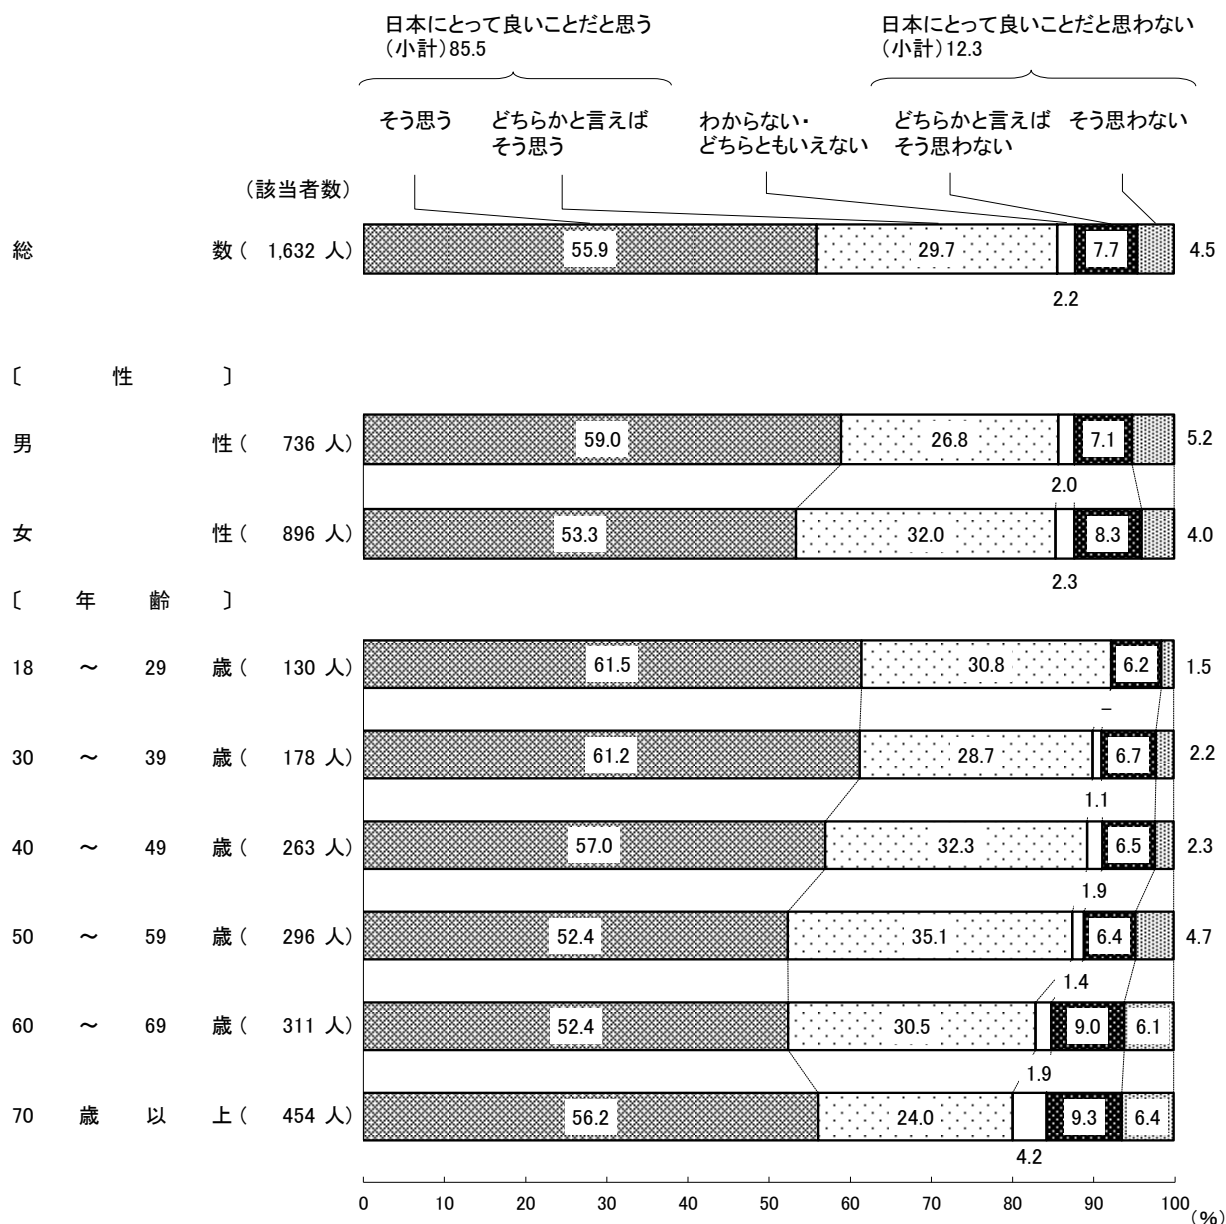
日本にとって良いことだと思う
（小計）85.5

日本にとって良いことだと思わない
（小計）12.3

そう思う

どちらかと言えば
そう思う

わからない・
どちらともいえない

どちらかと言えば
そう思わない

そう思わない

（該当者数）

総 数（ 1,632 人） 55.9 29.7 7.7 4.5
2.2

〔 性 〕

男 性（ 736 人） 59.0 26.8 7.1 5.2
2.0

女 性（ 896 人） 53.3 32.0 8.3 4.0
2.3

〔 年 齢 〕

18 ～ 29 歳（ 130 人） 61.5 30.8 6.2 1.5
－

30 ～ 39 歳（ 178 人） 61.2 28.7 6.7 2.2
1.1

40 ～ 49 歳（ 263 人） 57.0 32.3 6.5 2.3
1.9

50 ～ 59 歳（ 296 人） 52.4 35.1 6.4 4.7
1.4

60 ～ 69 歳（ 311 人） 52.4 30.5 9.0 6.1
1.9

70 歳 以 上（ 454 人） 56.2 24.0 9.3 6.4
4.2

0 10 20 30 40 50 60 70 80 90 100 (%)